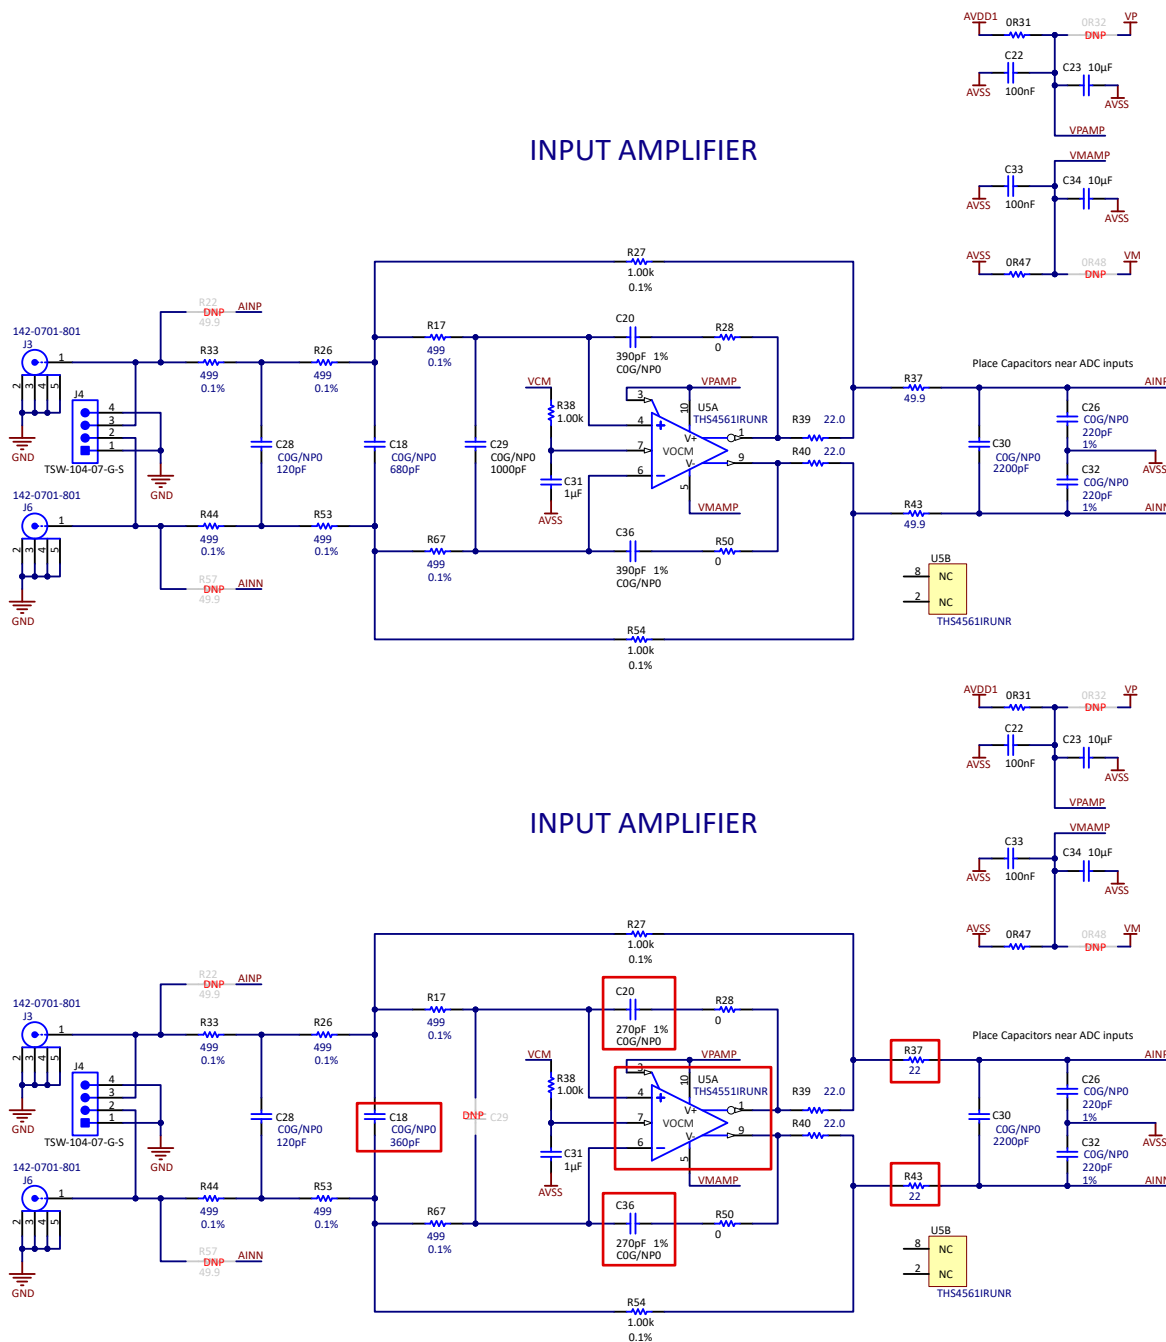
AVDD1 0R31 0R32 DNP VP
C22 C23 10µF
AVSS 100nF AVSS
VPAMP
VMAMP
C33 C34 10µF
AVSS 100nF AVSS
AVSS 0R47 0R48 DNP VM

INPUT AMPLIFIER

R27
1.00k
0.1%

R22 DNP AINP
49.9
142-0701-801
J3
1
2 3 4 5
GND
J4
4
3
2
1
TSW-104-07-G-S
GND
R33 499 0.1%
R26 499 0.1%
R17 499 0.1%
C20 390pF 1% C0G/NP0
R28 0
VCM
R38 1.00k
VPAMP
3
10
U5A
THS4561IRUNR
4
+
V+
1
7
VOCM
6
−
V-
9
5
C31 1µF
AVSS
VMAMP
R39 22.0
R40 22.0
C28 C0G/NP0 120pF
C18 C0G/NP0 680pF
C29 C0G/NP0 1000pF
142-0701-801
J6
1
2 3 4 5
GND
R44 499 0.1%
R53 499 0.1%
R67 499 0.1%
C36 390pF 1% C0G/NP0
R50 0
R57 DNP AINN
49.9
R54
1.00k
0.1%

Place Capacitors near ADC inputs
R37 49.9
AINP
C26 C0G/NP0 220pF 1%
C30 C0G/NP0 2200pF
AVSS
C32 C0G/NP0 220pF 1%
R43 49.9
AINN
U5B
8 NC
2 NC
THS4561IRUNR

AVDD1 0R31 0R32 DNP VP
C22 C23 10µF
AVSS 100nF AVSS
VPAMP
VMAMP
C33 C34 10µF
AVSS 100nF AVSS
AVSS 0R47 0R48 DNP VM

INPUT AMPLIFIER

R27
1.00k
0.1%

R22 DNP AINP
49.9
142-0701-801
J3
1
2 3 4 5
GND
J4
4
3
2
1
TSW-104-07-G-S
GND
R33 499 0.1%
R26 499 0.1%
R17 499 0.1%
C20 270pF 1% C0G/NP0
R28 0
VCM
R38 1.00k
VPAMP
3
10
U5A
THS4551IRUNR
4
+
V+
1
7
VOCM
6
−
V-
9
5
C31 1µF
AVSS
VMAMP
R39 22.0
R40 22.0
C28 C0G/NP0 120pF
C18 C0G/NP0 360pF
DNP C29
142-0701-801
J6
1
2 3 4 5
GND
R44 499 0.1%
R53 499 0.1%
R67 499 0.1%
C36 270pF 1% C0G/NP0
R50 0
R57 DNP AINN
49.9
R54
1.00k
0.1%

Place Capacitors near ADC inputs
R37 22
AINP
C26 C0G/NP0 220pF 1%
C30 C0G/NP0 2200pF
AVSS
C32 C0G/NP0 220pF 1%
R43 22
AINN
U5B
8 NC
2 NC
THS4561IRUNR